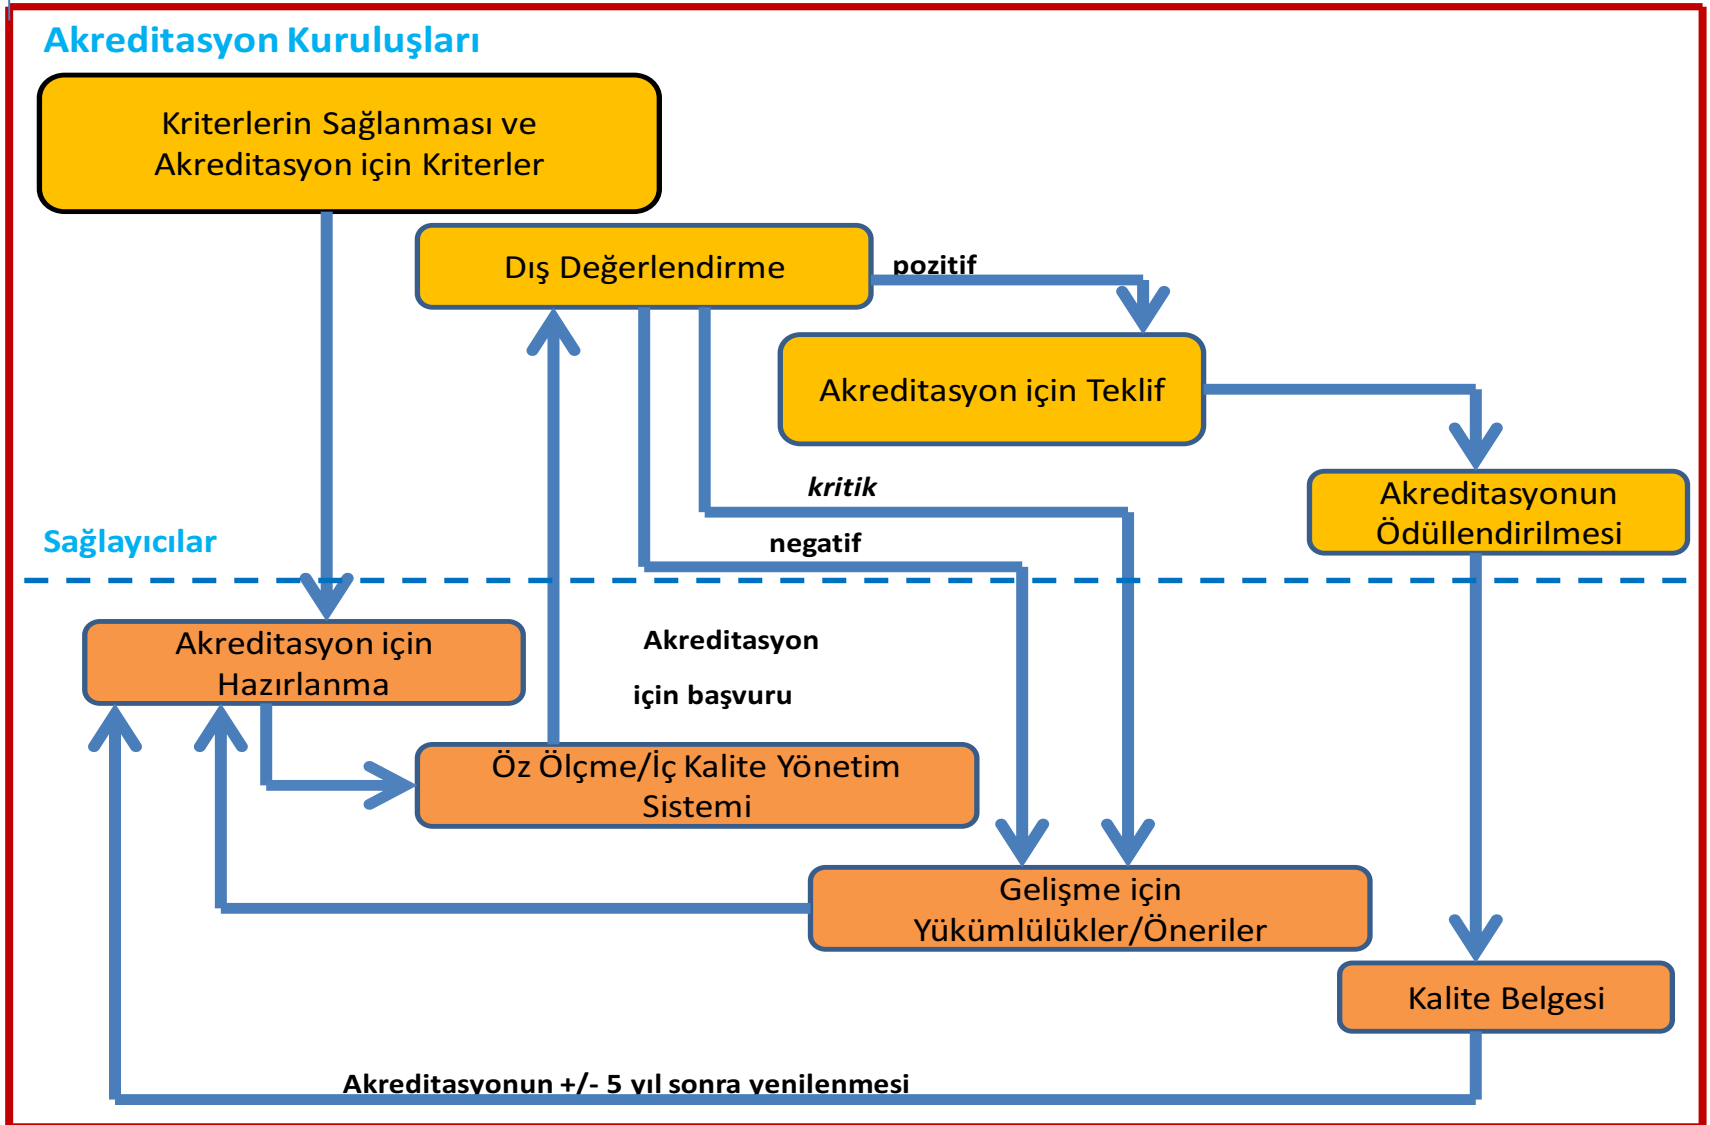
Akreditasyon Kuruluşları

Kriterlerin Sağlanması ve Akreditasyon için Kriterler

Dış Değerlendirme

pozitif

Akreditasyon için Teklif

kritik

Akreditasyonun Ödüllendirilmesi

Sağlayıcılar

negatif

Akreditasyon için Hazırlanma

Akreditasyon

için başvuru

Öz Ölçme/İç Kalite Yönetim Sistemi

Gelişme için Yükümlülükler/Öneriler

Kalite Belgesi

Akreditasyonun +/- 5 yıl sonra yenilenmesi